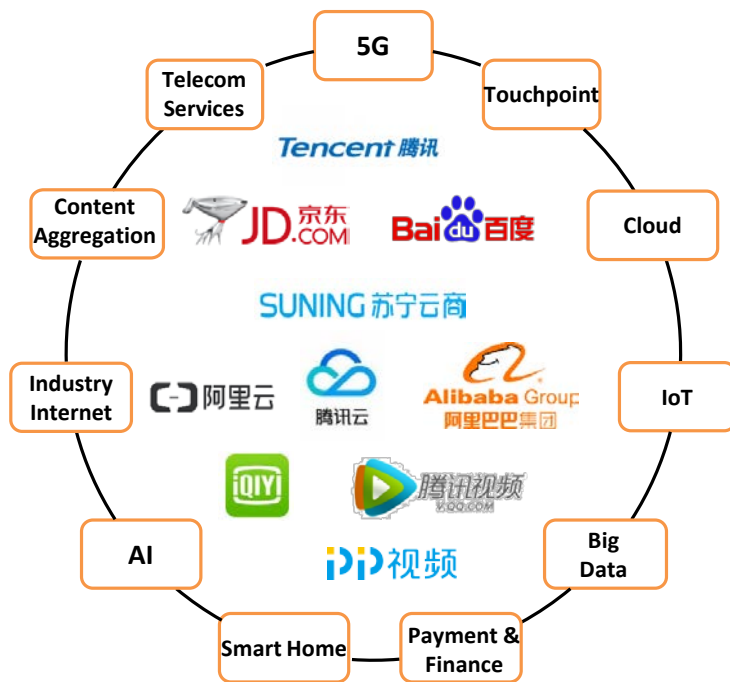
5G

Touchpoint

Cloud

IoT

Big Data

Payment & Finance

Smart Home

AI

Industry Internet

Content Aggregation

Telecom Services

Tencent 腾讯

JD.COM 京东

Bai du 百度

SUNING 苏宁云商

阿里云

腾讯云

Alibaba Group 阿里巴巴集团

iQIYI

腾讯视频 v.qq.com

PP视频